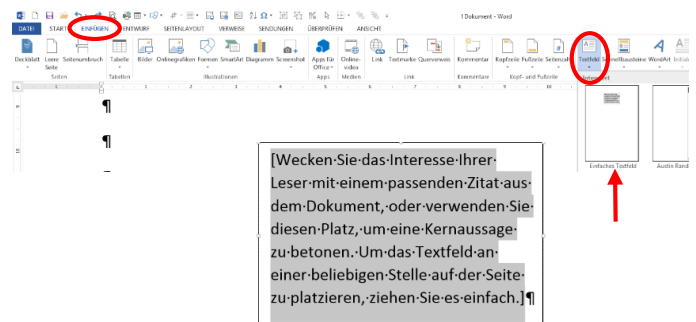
1 Dokument - Word

DATEI START EINFÜGEN ENTWURF SEITENLAYOUT VERWEISE SENDUNGEN ÜBERPRÜFEN ANSICHT

Deckblatt Leere Seite Seitenumbruch
Seiten
Tabelle
Tabellen
Bilder Onlinegrafiken Formen SmartArt Diagramm Screenshot
Illustrationen
Apps für Office
Apps
Online-video
Medien
Link Textmarke Querverweis
Link
Kommentar
Kommentare
Kopfzeile Fußzeile Seitenzahl
Kopf- und Fußzeile
Textfeld Schnellbausteine WordArt Initiale

Integriert

¶

¶

[Wecken·Sie·das·Interesse·Ihrer·Leser·mit·einem·passenden·Zitat·aus·dem·Dokument,·oder·verwenden·Sie·diesen·Platz,·um·eine·Kernaussage·zu·betonen.·Um·das·Textfeld·an·einer·beliebigen·Stelle·auf·der·Seite·zu·platzieren,·ziehen·Sie·es·einfach.]¶

Einfaches Textfeld

Austin Rand